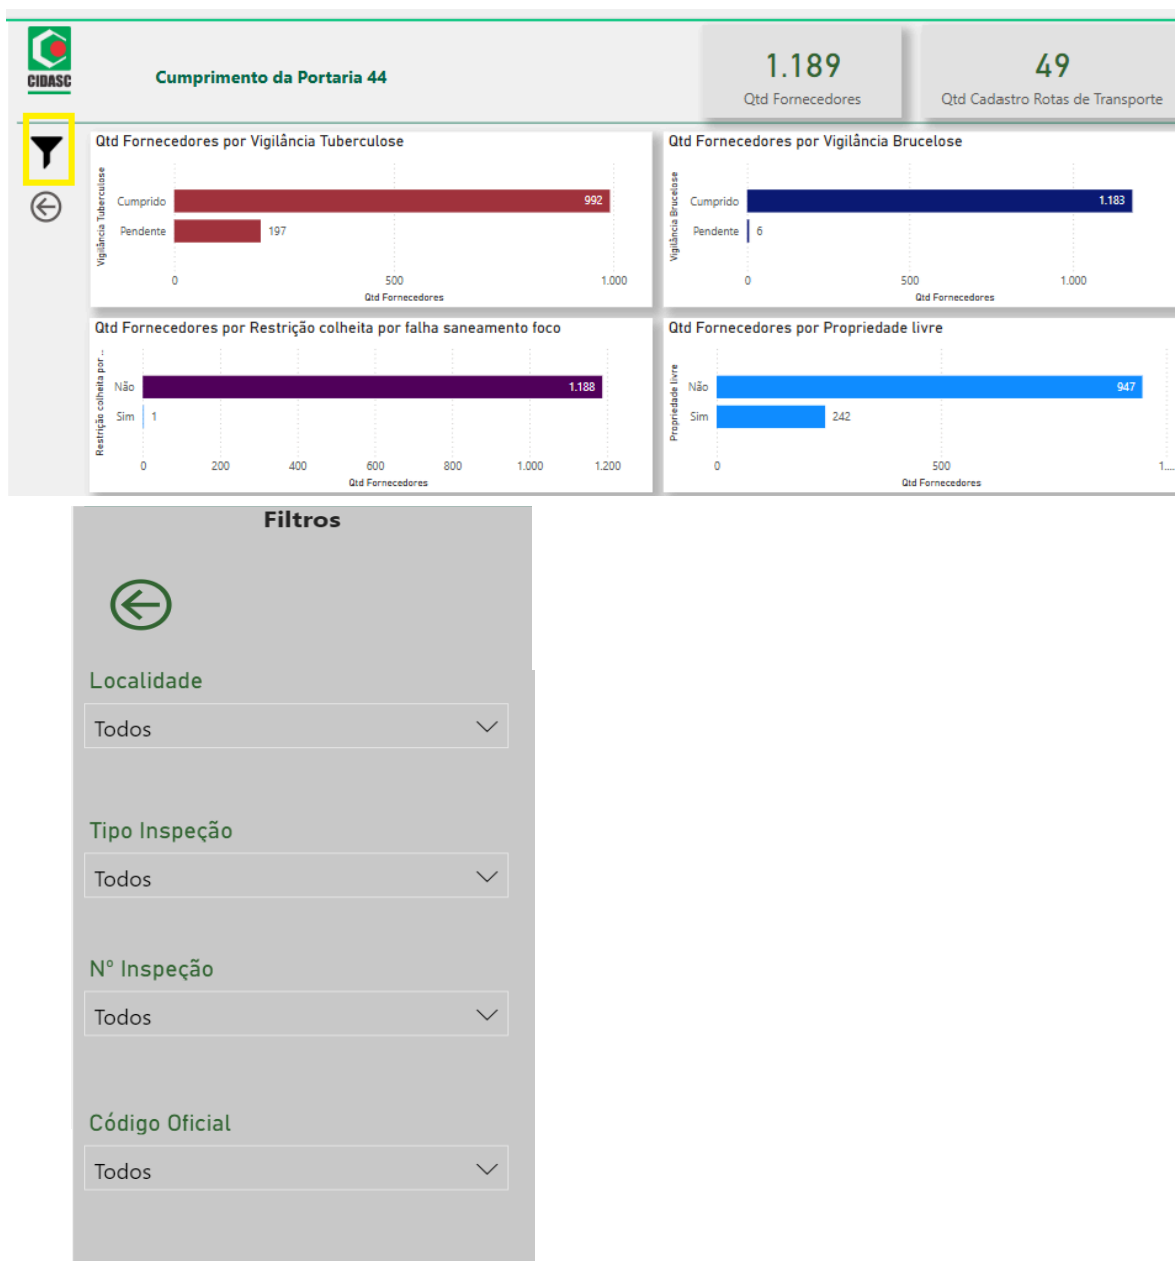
CIDASC

Cumprimento da Portaria 44

1.189
Qtd Fornecedores

49
Qtd Cadastro Rotas de Transporte

Qtd Fornecedores por Vigilância Tuberculose

Vigilância Tuberculose
Cumprido 992
Pendente 197
0 500 1.000
Qtd Fornecedores

Qtd Fornecedores por Vigilância Brucelose

Vigilância Brucelose
Cumprido 1.183
Pendente 6
0 500 1.000
Qtd Fornecedores

Qtd Fornecedores por Restrição colheita por falha saneamento foco

Restrição colheita por ...
Não 1.188
Sim 1
0 200 400 600 800 1.000 1.200
Qtd Fornecedores

Qtd Fornecedores por Propriedade livre

Propriedade livre
Não 947
Sim 242
0 500 1...
Qtd Fornecedores

Filtros

Localidade
Todos

Tipo Inspeção
Todos

Nº Inspeção
Todos

Código Oficial
Todos